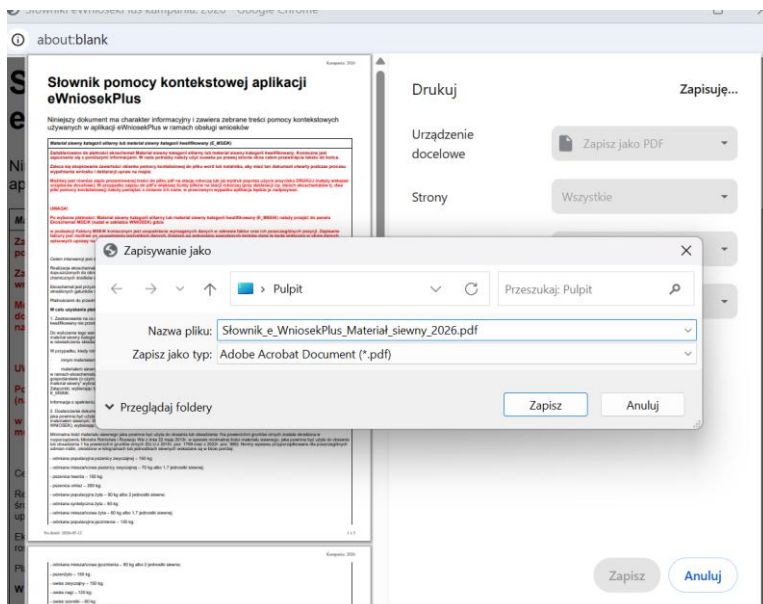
Słowniki eWniosekPlus kampania 2026 - Google Chrome

about:blank

Słownik pomocy kontekstowej aplikacji eWniosekPlus

Niniejszy dokument ma charakter informacyjny i zawiera zebrane treści pomocy kontekstowych używanych w aplikacji eWniosekPlus w ramach obsługi wniosków

Materiał siewny kategorii elitarny lub materiał siewny kategorii kwalifikowany (E_MSGK)

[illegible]

UWAGA!

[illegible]

- ziemniaka jadalnego/pastewnego – 700 kg,
- ziemniaka skrobiowego – 80 kg,
- pszenicy twardej – 100 kg,
- pszenicy orkisz – 200 kg,
- mieszanki zbożowej – 80 kg albo 3 jednostki siewne,
- pszenżyta – 80 kg,
- owsa – 80 kg albo 1,7 jednostki siewnej,
- owsa zwyczajnego – 100 kg,
- pszenżyta jarego – 100 kg.

1 z 5

- mieszanka pszenżyta – 80 kg albo 2 jednostki siewne,
- pszenżyto – 150 kg,
- owies zwyczajny – 150 kg,
- owies nagi – 120 kg,
- owies szorstki – 80 kg,

Drukuj

Zapisuję...

Urządzenie docelowe

Zapisz jako PDF

Strony

Wszystkie

Zapisywanie jako

Pulpit

Przeszukaj: Pulpit

Nazwa pliku: Słownik_e_WniosekPlus_Materiał_siewny_2026.pdf

Zapisz jako typ: Adobe Acrobat Document (*.pdf)

Przeglądaj foldery

Zapisz

Anuluj

Zapisz

Anuluj